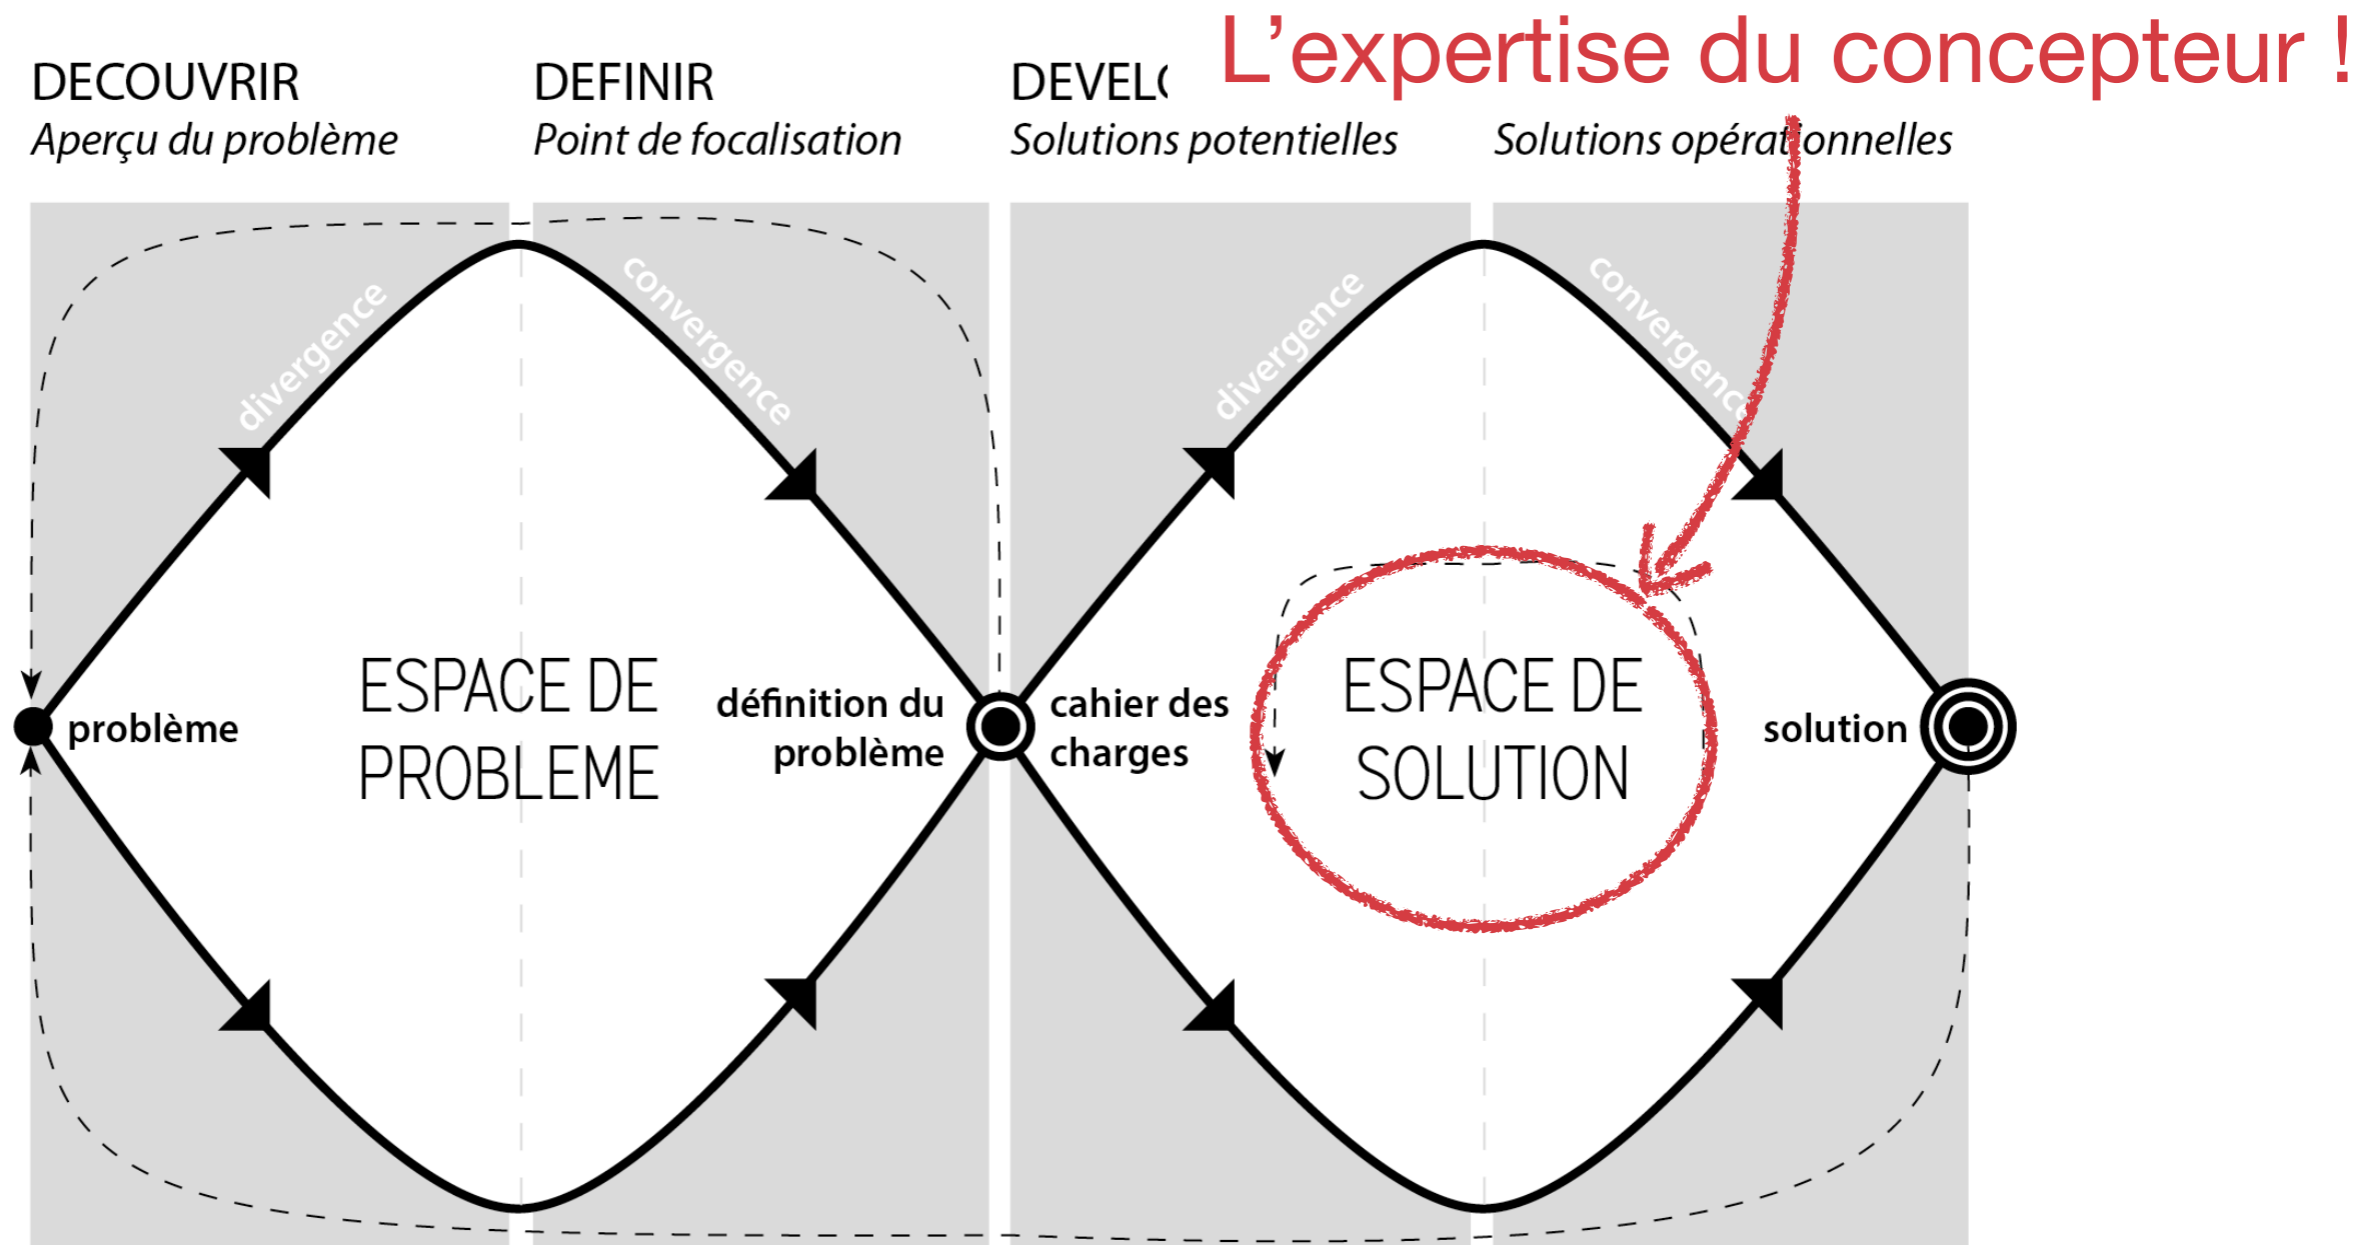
L'expertise du concepteur !

DECOUVRIR
Aperçu du problème

DEFINIR
Point de focalisation

DEVEL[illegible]
Solutions potentielles

Solutions opérationnelles

divergence
convergence
divergence
convergence

problème

ESPACE DE PROBLEME

définition du problème

cahier des charges

ESPACE DE SOLUTION

solution